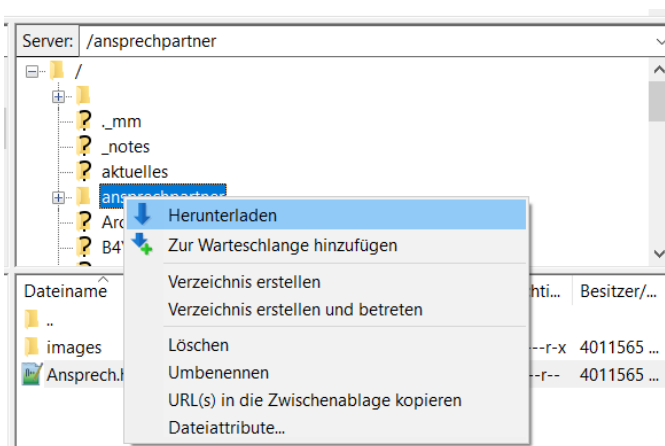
Server: /ansprechpartner

/
._mm
_notes
aktuelles
ansprechpartner
Arc
B4

Herunterladen
Zur Warteschlange hinzufügen
Verzeichnis erstellen
Verzeichnis erstellen und betreten
Löschen
Umbenennen
URL(s) in die Zwischenablage kopieren
Dateiattribute...

Dateiname
..
images
Ansprech.h

chti...
--r-x
--r--

Besitzer/...
4011565 ...
4011565 ...